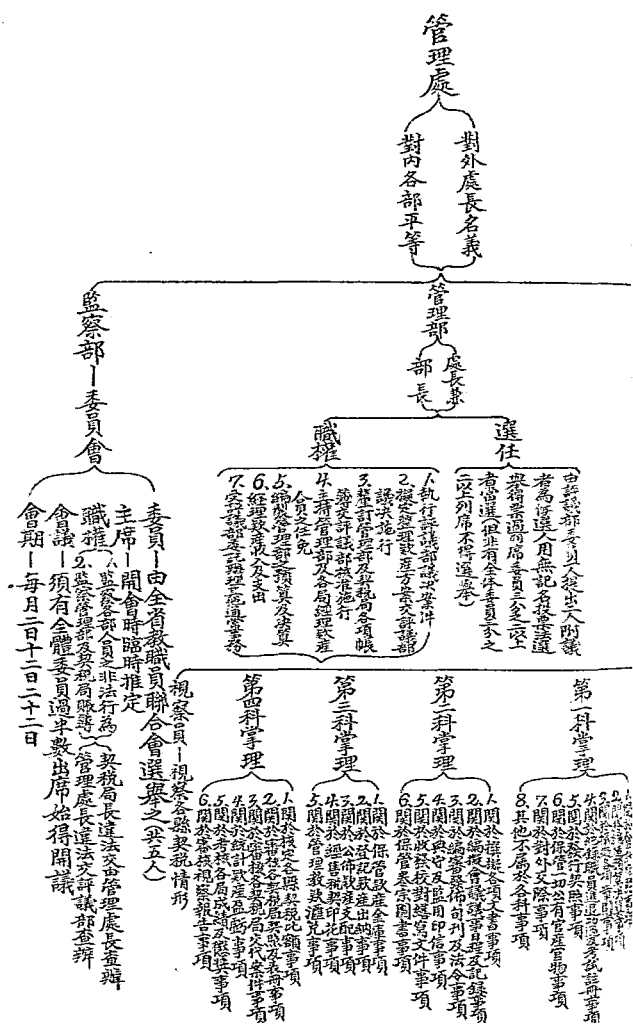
管理處

對外處長名義
對內各部平等

管理部

處長兼
部長

選任

由評議部委員大投出人附議
者為候選人用無記名投票法選
舉得票過出席委員三分之二以上
者當選(但非有全體委員三分之
二以上列席不得選舉)

職權

1.執行評議部議決案件
2.擬定整理教產方案交評議部
評議施行
3.審訂管理處所及契稅局各項帳
簿交評議部核准施行
4.主持管理部及各局經理教產
會員之任免
5.編製管理部之預算及決算
6.經理教產收入及支出
7.交涉教部交辦理各種事務

第一科掌理

1.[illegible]
2.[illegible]
3.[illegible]
4.關於撰擬會議錄事項
5.關於會計事項
6.關於保管一切官產官物事項
7.關於對外交際事項
8.其他不屬於各科事項

第二科掌理

1.關於撰擬各種文書事項
2.關於編擬會議錄事項
3.關於編纂各種規章事項
4.關於典守印信及對外事項
5.關於收發對外一切文件事項
6.關於保管表冊及圖書事項

第三科掌理

1.關於保管教產全產事項
2.關於教產收入事項
3.關於教產支出事項
4.關於經售印花事項
5.關於管理教款匯兌事項

第四科掌理

1.關於核定各縣契稅比額事項
2.關於審核各縣契稅局報表事項
3.關於考核各局收支報告事項
4.關於統計教產及契稅事項
5.關於考核各局成績及獎懲事項
6.關於審核視察報告事項

視察員—視察各縣契稅情形

監察部—委員會

委員—由全省教職員聯合會選舉之(共五人)
主席—開會時臨時推定
職權(1.監察管理部各會員之非法行為
2.監察管理部及契稅局帳簿)
契稅局長違法交由管理處長查辦
管理處長違法交評議部查辦
會議—須有全體委員過半數出席始得開議
會期—每月二日十二日二十二日